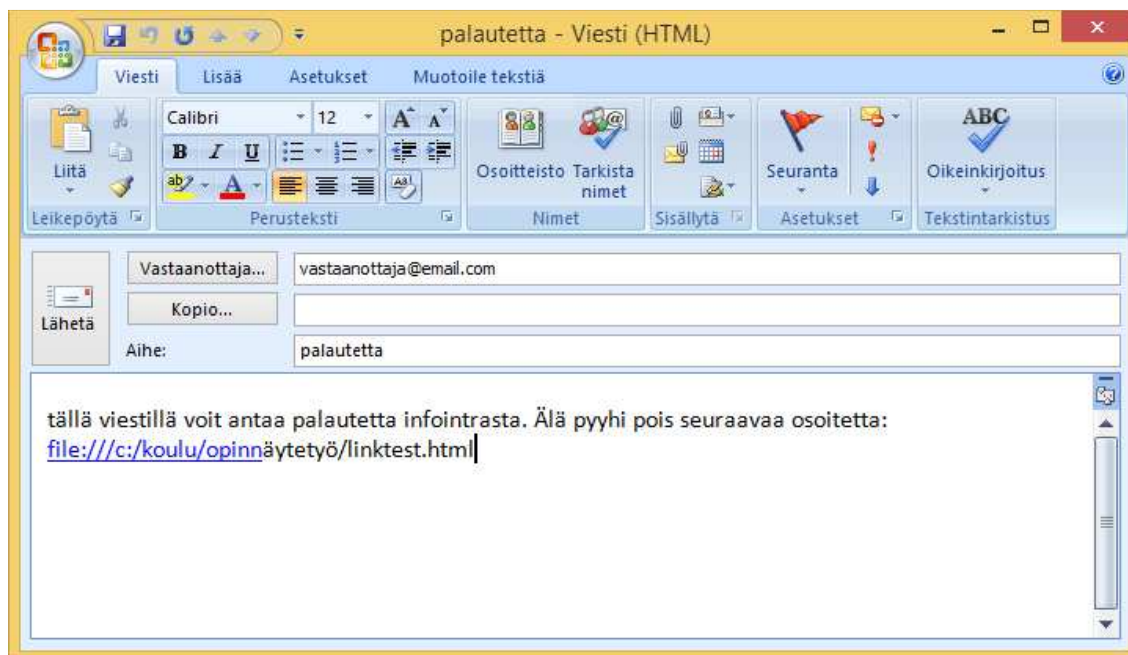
palautetta - Viesti (HTML)

Viesti Lisää Asetukset Muotoile tekstiä

Liitä
Leikepöytä

Calibri 12
B I U
Perusteksti

Osoitteisto Tarkista nimet
Nimet

Sisällytä

Seuranta
Asetukset

ABC
Oikeinkirjoitus
Tekstintarkistus

Lähetä
Vastaanottaja... vastaanottaja@email.com
Kopio...
Aihe: palautetta

tällä viestillä voit antaa palautetta infointrasta. Älä pyyhi pois seuraavaa osoitetta:
file:///c:/koulu/opinnäytetyö/linktest.html